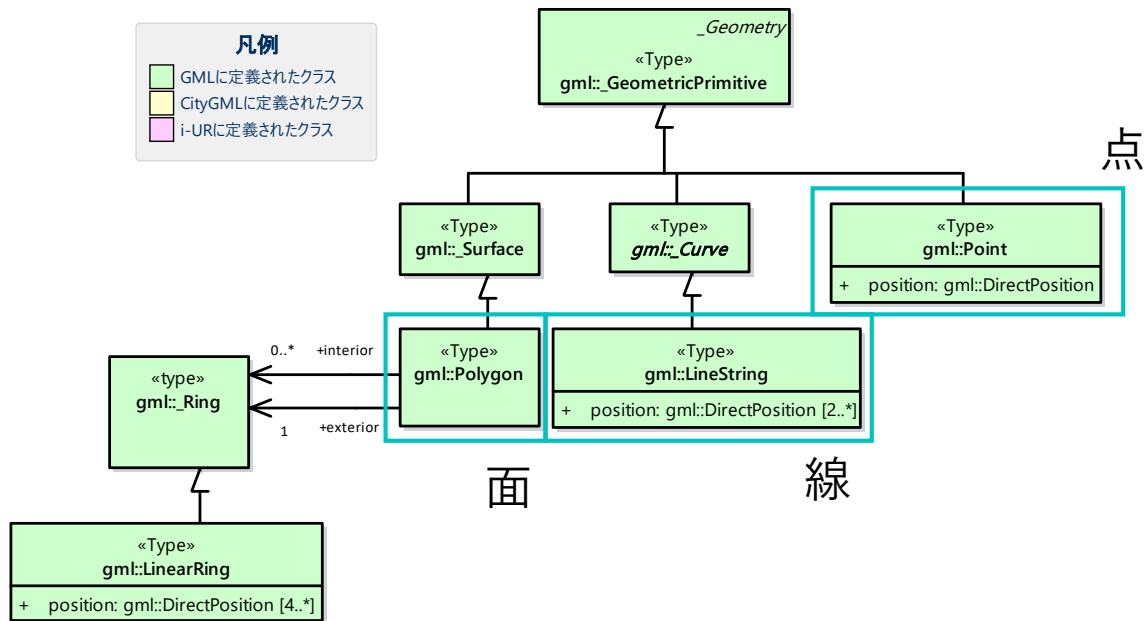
凡例

GMLに定義されたクラス

CityGMLに定義されたクラス

i-URに定義されたクラス

_Geometry
«Type»
gml::_GeometricPrimitive

点

«Type»
gml::_Surface

«Type»
gml::_Curve

«Type»
gml::Point

+ position: gml::DirectPosition

0..* +interior

«type»
gml::_Ring

1 +exterior

«Type»
gml::Polygon

«Type»
gml::LineString

+ position: gml::DirectPosition [2..*]

面

線

«Type»
gml::LinearRing

+ position: gml::DirectPosition [4..*]